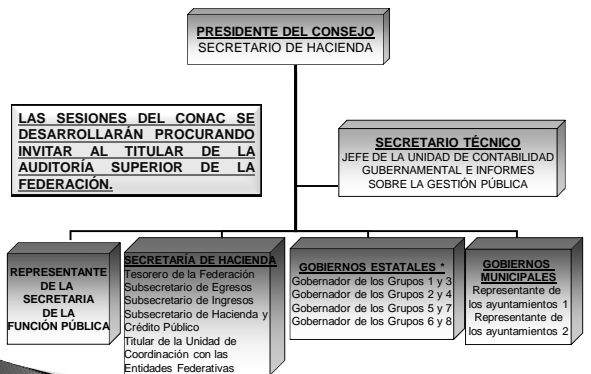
PRESIDENTE DEL CONSEJO
SECRETARIO DE HACIENDA

LAS SESIONES DEL CONAC SE DESARROLLARÁN PROCURANDO INVITAR AL TITULAR DE LA AUDITORÍA SUPERIOR DE LA FEDERACIÓN.

SECRETARIO TÉCNICO
JEFE DE LA UNIDAD DE CONTABILIDAD GUBERNAMENTAL E INFORMES SOBRE LA GESTIÓN PÚBLICA

REPRESENTANTE DE LA SECRETARIA DE LA FUNCIÓN PÚBLICA

SECRETARÍA DE HACIENDA
Tesorero de la Federación
Subsecretario de Egresos
Subsecretario de Ingresos
Subsecretario de Hacienda y Crédito Público
Titular de la Unidad de Coordinación con las Entidades Federativas

GOBIERNOS ESTATALES *
Gobernador de los Grupos 1 y 3
Gobernador de los Grupos 2 y 4
Gobernador de los Grupos 5 y 7
Gobernador de los Grupos 6 y 8

GOBIERNOS MUNICIPALES
Representante de los ayuntamientos 1
Representante de los ayuntamientos 2